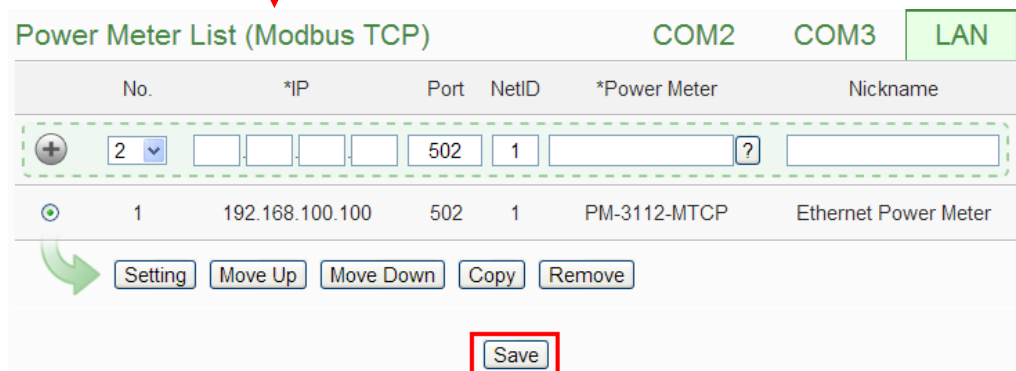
Power Meter List (Modbus TCP)

COM2 COM3 LAN

| | No. | *IP | Port | NetID | *Power Meter | Nickname |
|---|---|---|---|---|---|---|
| | 2 | . . . | 502 | 1 | ? | |
| | 1 | 192.168.100.100 | 502 | 1 | PM-3112-MTCP | Ethernet Power Meter |

Setting Move Up Move Down Copy Remove

Save